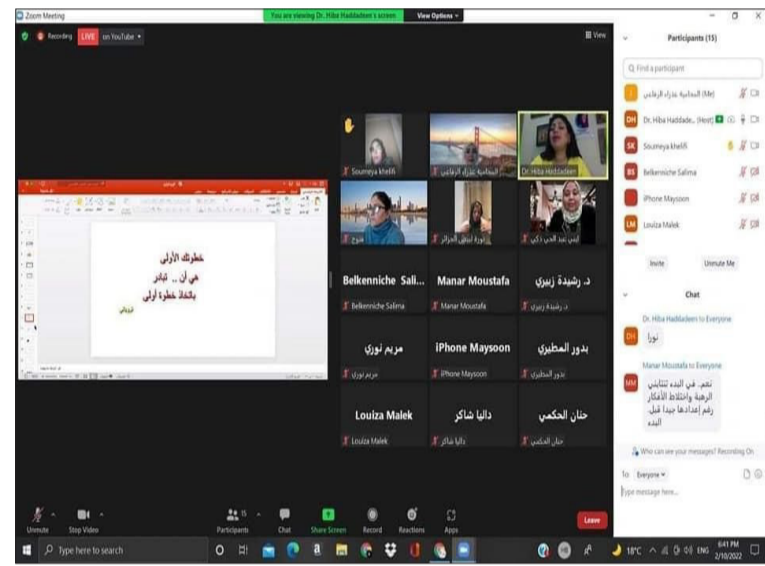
Zoom Meeting

You are viewing Dr. Hiba Haddadeen's screen View Options

Recording LIVE on YouTube

View

خطوتك الأولى
هي أن .. تبادر
باتخاذ خطوة أولى

Soumeya khelifi
المحامية عذراء الزعابي
Dr. Hiba Haddadeen
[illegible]
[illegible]
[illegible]

Belkenniche Sali...
Belkenniche Salima

Manar Moustafa
Manar Moustafa

د. رشيدة زبيري
د. رشيدة زبيري

مريم نوري
مريم نوري

iPhone Maysoon
iPhone Maysoon

بدور المطيري
بدور المطيري

Louiza Malek
Louiza Malek

داليا شاكر
داليا شاكر

حنان الحكمي
حنان الحكمي

Participants (15)

Find a participant

المحامية عذراء الزعابي (Me)
Dr. Hiba Haddade... (Host)
Soumeya khelifi
Belkenniche Salima
iPhone Maysoon
Louiza Malek

Invite Unmute Me

Chat

Dr. Hiba Haddadeen to Everyone
نورا

Manar Moustafa to Everyone
نعم.. في البدء تنتابني الرهبة واختلاط الأفكار رغم إعدادها جيدا قبل البدء

Who can see your messages? Recording On

To: Everyone

Type message here...

Unmute Stop Video Participants 15 Chat Share Screen Record Reactions Apps Leave

Type here to search

18°C ENG 6:41 PM 2/10/2022